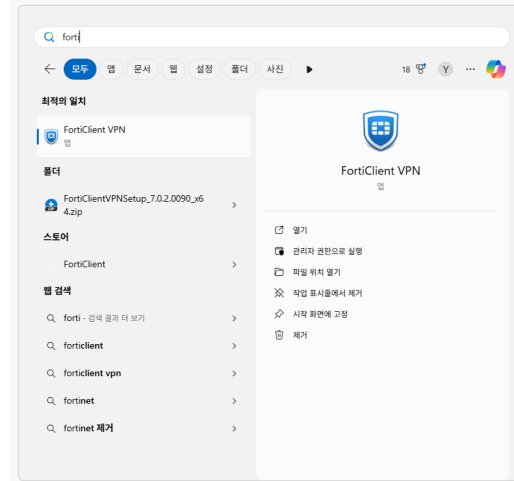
forti

모두 앱 문서 웹 설정 폴더 사진

18 Y ···

최적의 일치

FortiClient VPN
앱

폴더

FortiClientVPNSetup_7.0.2.0090_x64.zip

스토어

FortiClient

웹 검색

forti - 검색 결과 더 보기

forticlient

forticlient vpn

fortinet

fortinet 제거

FortiClient VPN
앱

열기

관리자 권한으로 실행

파일 위치 열기

작업 표시줄에서 제거

시작 화면에 고정

제거